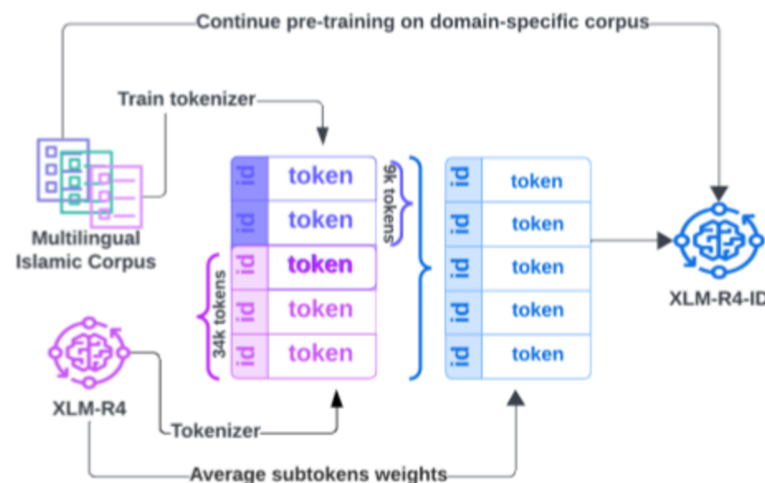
Continue pre-training on domain-specific corpus

Train tokenizer

Multilingual Islamic Corpus

| id | token |
|---|---|
| id | token |
| id | token |
| id | token |
| id | token |
| id | token |

9k tokens

34k tokens

| id | token |
|---|---|
| id | token |
| id | token |
| id | token |
| id | token |
| id | token |

XLM-R4-ID

XLM-R4

Tokenizer

Average subtokens weights